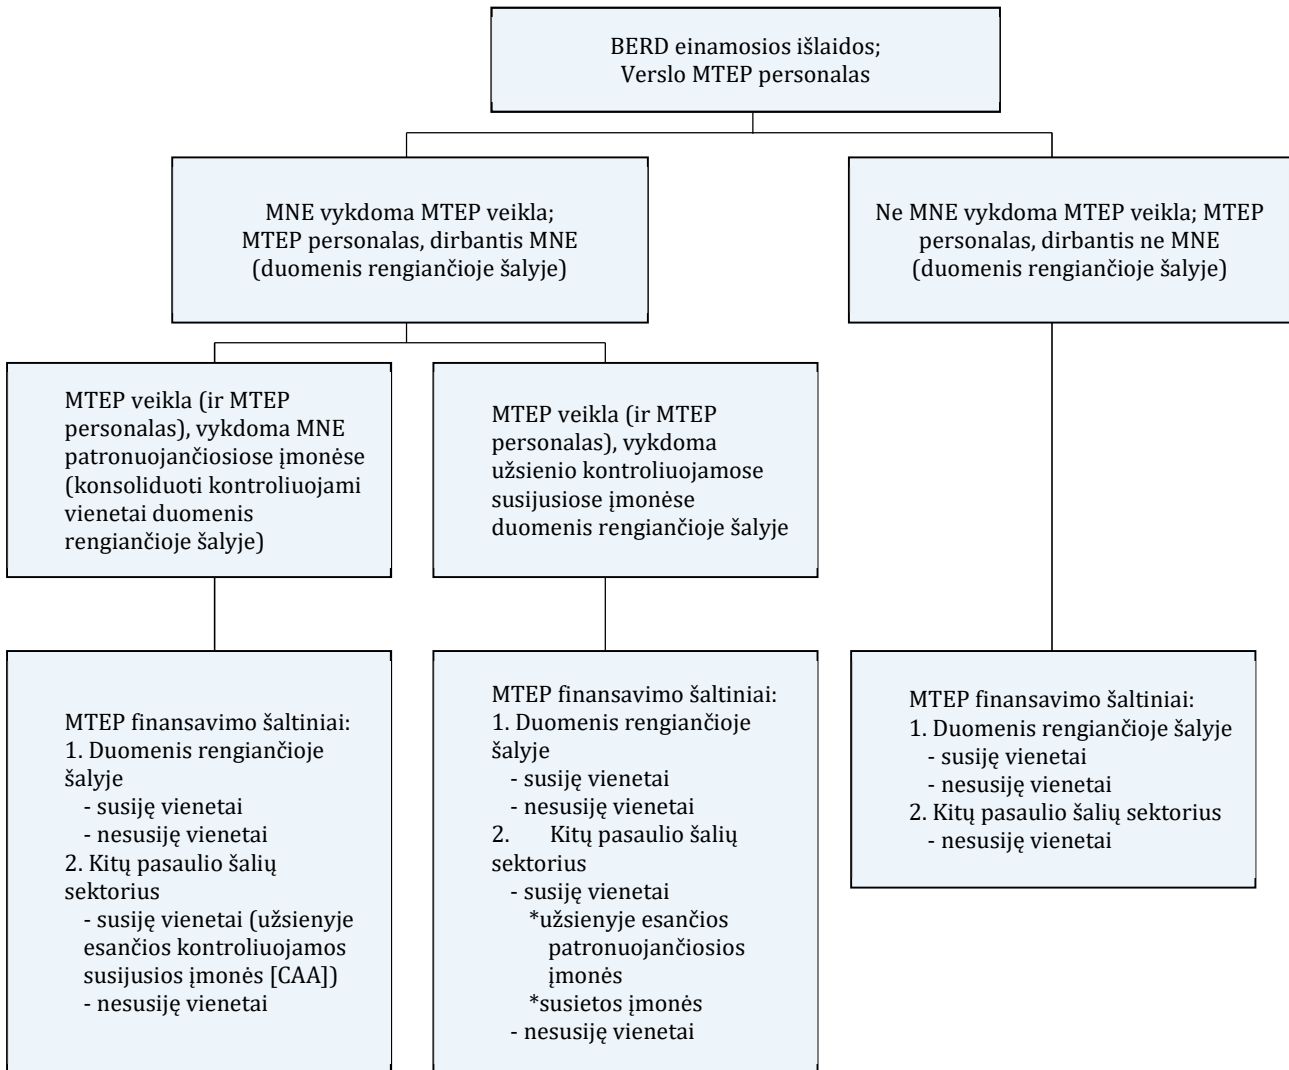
BERD einamosios išlaidos; Verslo MTEP personalas

MNE vykdoma MTEP veikla; MTEP personalas, dirbantis MNE (duomenis rengiančioje šalyje)

Ne MNE vykdoma MTEP veikla; MTEP personalas, dirbantis ne MNE (duomenis rengiančioje šalyje)

MTEP veikla (ir MTEP personalas), vykdoma MNE patronuojančiosiose įmonėse (konsoliduoti kontroliuojami vienetai duomenis rengiančioje šalyje)

MTEP veikla (ir MTEP personalas), vykdoma užsienio kontroliuojamose susijusiose įmonėse duomenis rengiančioje šalyje

MTEP finansavimo šaltiniai:
1. Duomenis rengiančioje šalyje
- susiję vienetai
- nesusiję vienetai
2. Kitų pasaulio šalių sektorius
- susiję vienetai (užsienyje esančios kontroliuojamos susijusios įmonės [CAA])
- nesusiję vienetai

MTEP finansavimo šaltiniai:
1. Duomenis rengiančioje šalyje
- susiję vienetai
- nesusiję vienetai
2. Kitų pasaulio šalių sektorius
- susiję vienetai
*užsienyje esančios patronuojančiosios įmonės
*susietos įmonės
- nesusiję vienetai

MTEP finansavimo šaltiniai:
1. Duomenis rengiančioje šalyje
- susiję vienetai
- nesusiję vienetai
2. Kitų pasaulio šalių sektorius
- nesusiję vienetai